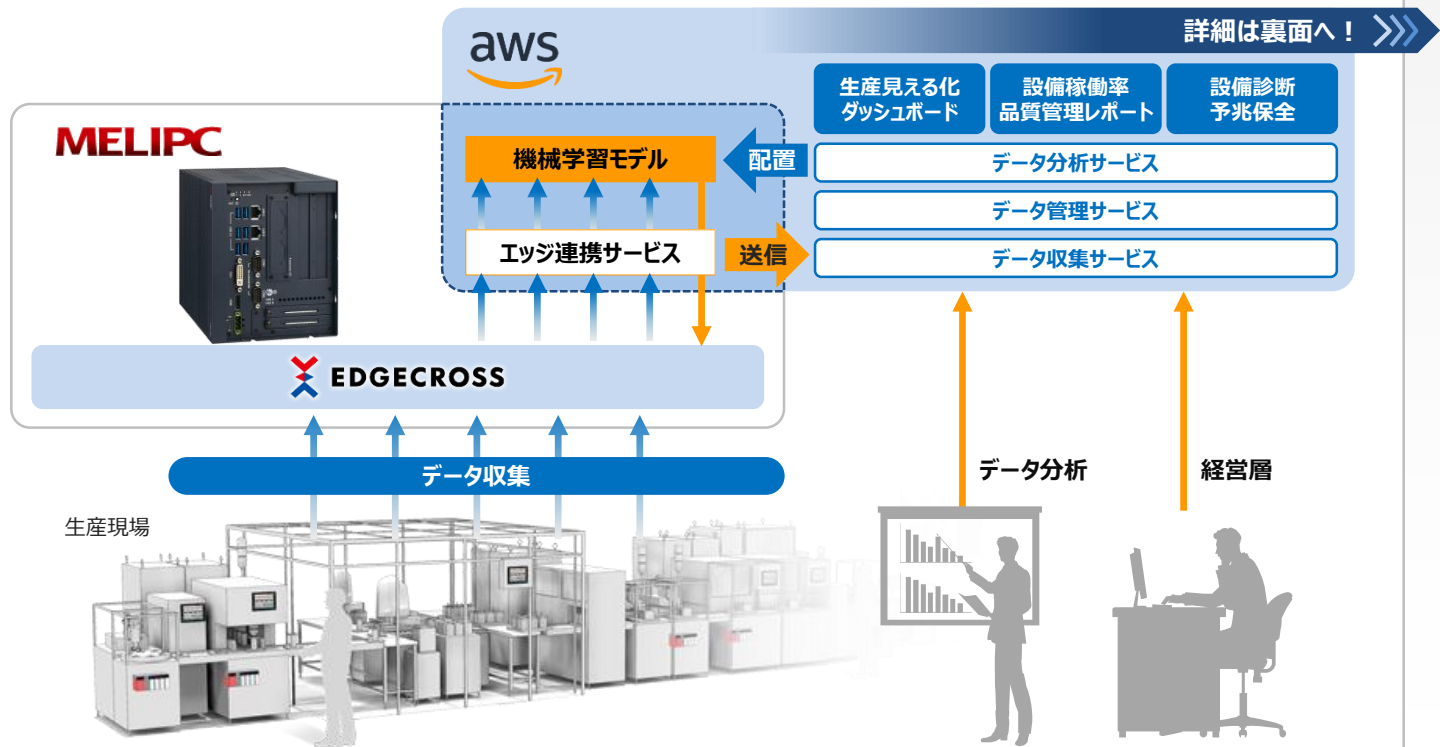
詳細は裏面へ！

aws

MELIPC

生産見える化 ダッシュボード

設備稼働率 品質管理レポート

設備診断 予兆保全

機械学習モデル

配置

データ分析サービス

データ管理サービス

エッジ連携サービス

送信

データ収集サービス

EDGECROSS

データ収集

データ分析

経営層

生産現場